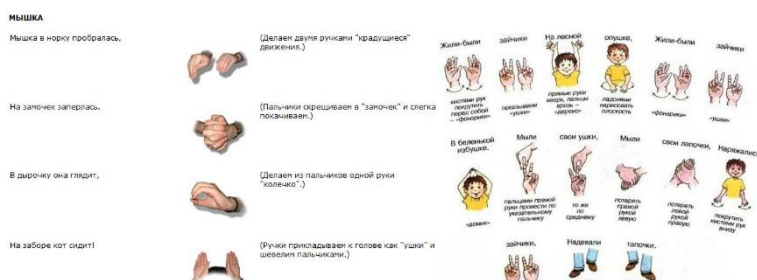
МЫШКА

Мышка в норку пробралась,

(Делаем двумя ручками "крадущиеся" движения.)

На замочек заперлась.

(Пальчики скрещиваем в "замочек" и слегка покачиваем.)

В дырочку она глядит,

(Делаем из пальчиков одной руки "колечко".)

На заборе кот сидит!

(Ручки прикладываем к голове как "ушки" и шевелим пальчиками.)

Жили-были

кистями рук покрутить перед собой – «фонарики»

зайчики

показываем «ушки»

На лесной

прямые руки вверх, пальцы врозь – «дерево»

опушке.

ладонями нарисовать плоскость

Жили-были

«фонарики»

зайчики

«ушки»

В беленькой избушке.

«домик»

Мыли

пальцами правой руки провести по указательному пальчику

свои ушки.

то же по среднему

Мыли

потереть правой рукой левую

свои лапочки.

потереть левой рукой правую

Наряжались

покрутить кистями рук внизу

зайчики.

Надевали

тапочки.